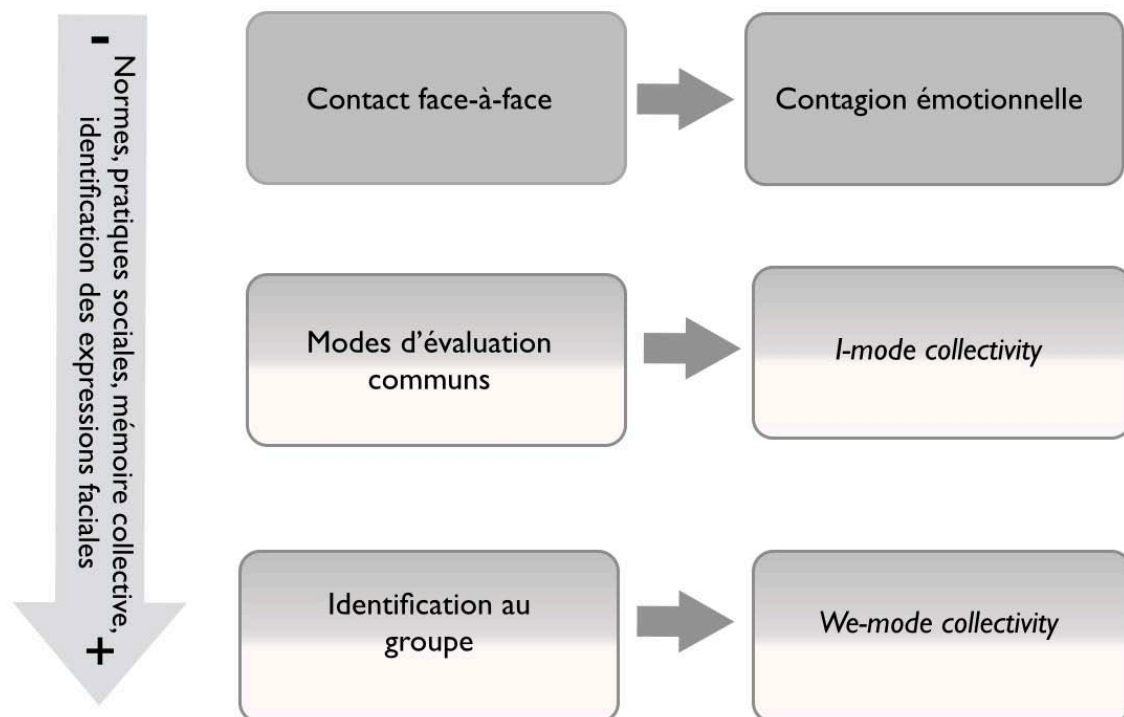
-
Normes, pratiques sociales, mémoire collective, identification des expressions faciales
+

Contact face-à-face

Contagion émotionnelle

Modes d'évaluation communs

*I-mode collectivity*

Identification au groupe

*We-mode collectivity*